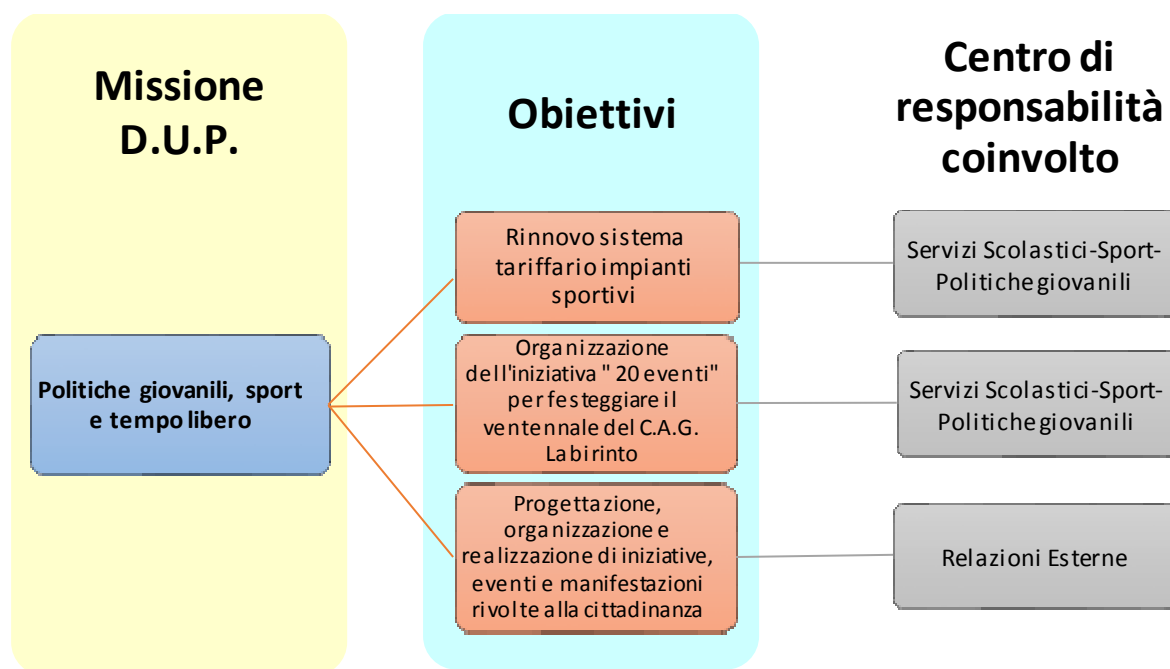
Missione D.U.P.

Obiettivi

Centro di responsabilità coinvolto

Politiche giovanili, sport e tempo libero

Rinnovo sistema tariffario impianti sportivi

Organizzazione dell'iniziativa " 20 eventi" per festeggiare il ventennale del C.A.G. Labirinto

Progettazione, organizzazione e realizzazione di iniziative, eventi e manifestazioni rivolte alla cittadinanza

Servizi Scolastici-Sport-Politiche giovanili

Servizi Scolastici-Sport-Politiche giovanili

Relazioni Esterne